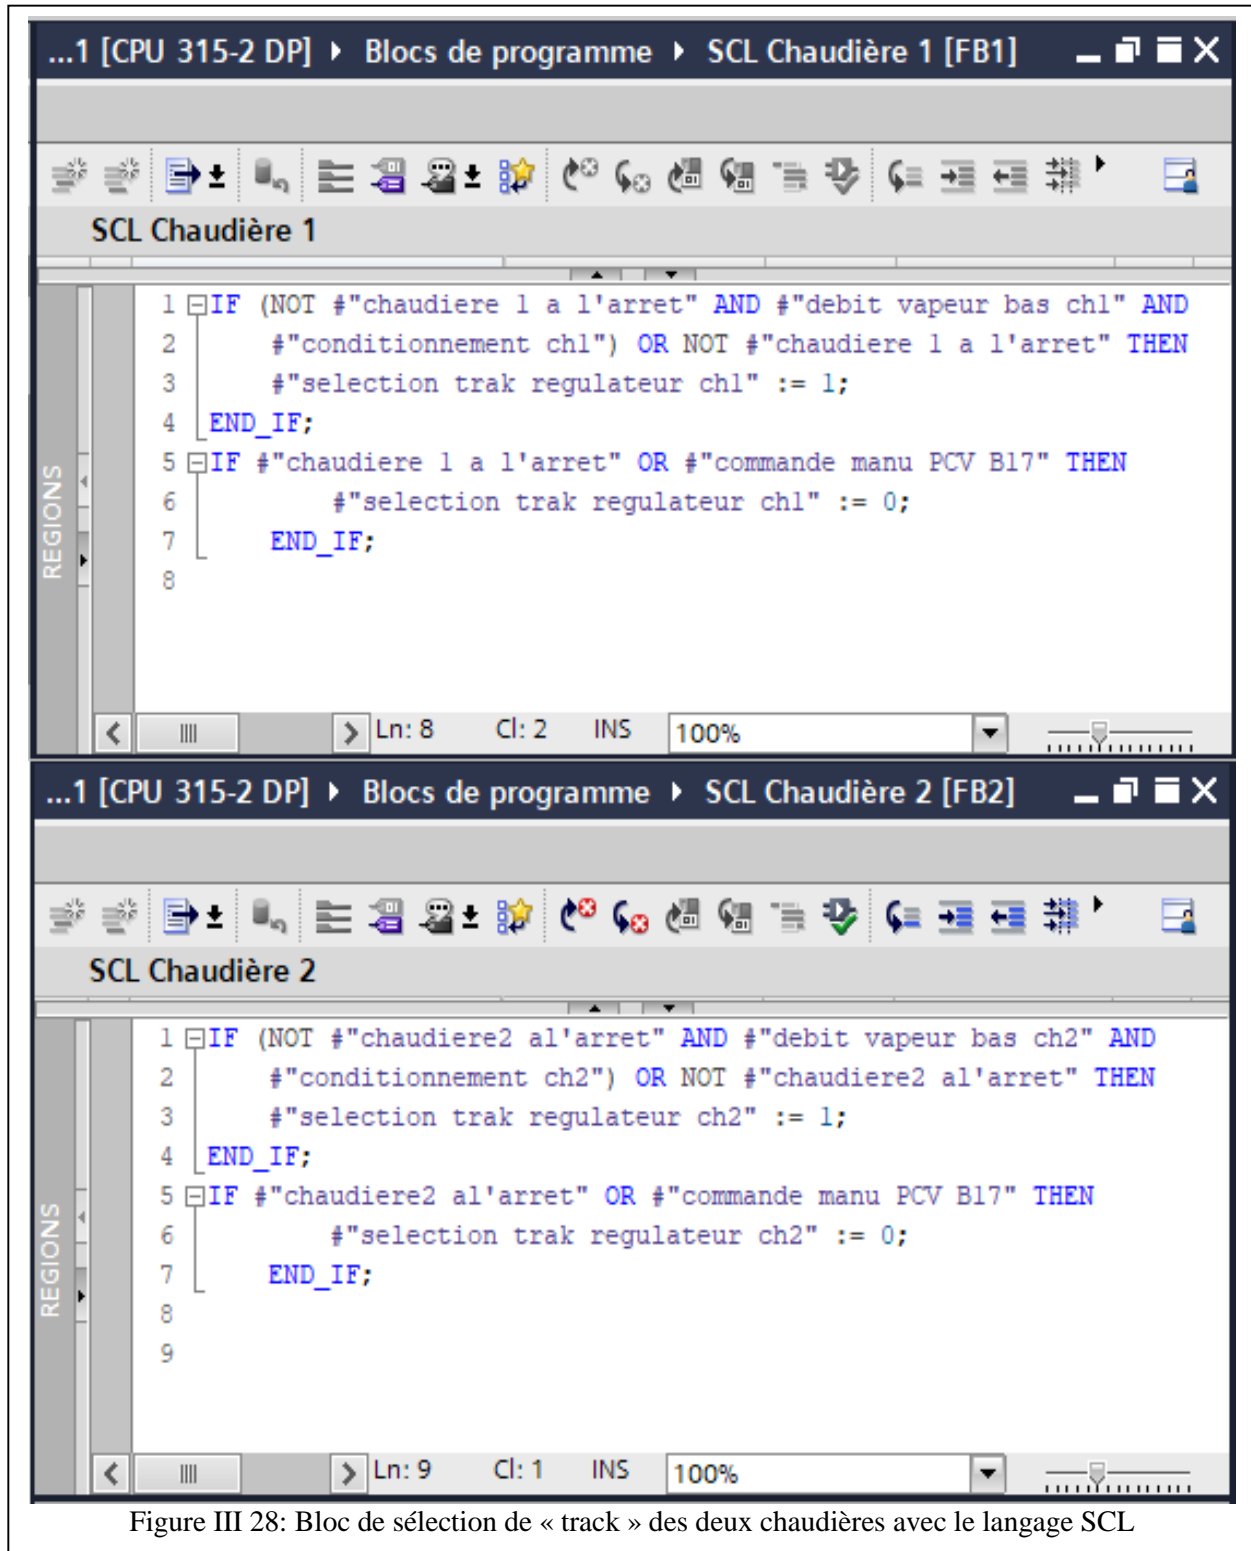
...1 [CPU 315-2 DP] ▸ Blocs de programme ▸ SCL Chaudière 1 [FB1]

SCL Chaudière 1

REGIONS

1 IF (NOT #"chaudiere 1 a l'arret" AND #"debit vapeur bas ch1" AND
2 #"conditionnement ch1") OR NOT #"chaudiere 1 a l'arret" THEN
3 #"selection trak regulateur ch1" := 1;
4 END_IF;
5 IF #"chaudiere 1 a l'arret" OR #"commande manu PCV B17" THEN
6 #"selection trak regulateur ch1" := 0;
7 END_IF;
8

Ln: 8 Cl: 2 INS 100%

...1 [CPU 315-2 DP] ▸ Blocs de programme ▸ SCL Chaudière 2 [FB2]

SCL Chaudière 2

REGIONS

1 IF (NOT #"chaudiere2 al'arret" AND #"debit vapeur bas ch2" AND
2 #"conditionnement ch2") OR NOT #"chaudiere2 al'arret" THEN
3 #"selection trak regulateur ch2" := 1;
4 END_IF;
5 IF #"chaudiere2 al'arret" OR #"commande manu PCV B17" THEN
6 #"selection trak regulateur ch2" := 0;
7 END_IF;
8
9

Ln: 9 Cl: 1 INS 100%

Figure III 28: Bloc de sélection de « track » des deux chaudières avec le langage SCL